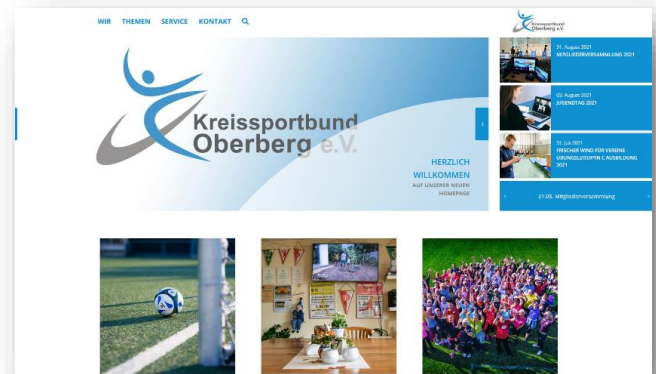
WIR THEMEN SERVICE KONTAKT

Kreissportbund Oberberg e.V.

Kreissportbund Oberberg e.V.

HERZLICH WILLKOMMEN
AUF UNSERER NEUEN HOMEPAGE

31. August 2021
MITGLIEDERVERSAMMLUNG 2021

03. August 2021
JUGENDTAG 2021

31. Juli 2021
FRISCHER WIND FÜR VEREINE ÜBUNGSLEITER*IN C AUSBILDUNG 2021

31.08. Mitgliederversammlung